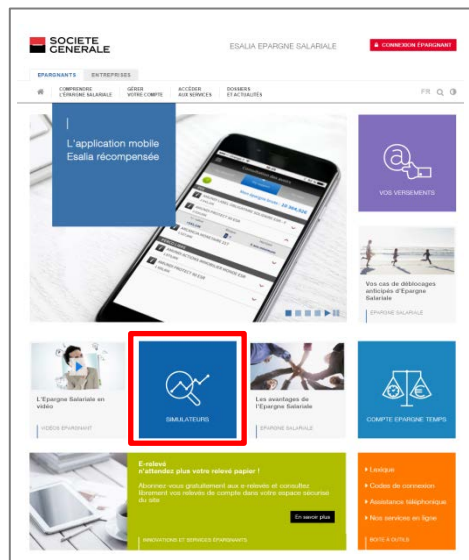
SOCIETE GENERALE

ESALIA EPARGNE SALARIALE

CONNEXION EPARGNANT

EPARGNANTS ENTREPRISES

COMPRENDRE L'EPARGNE SALARIALE

GÉRER VOTRE COMPTE

ACCÉDER AUX SERVICES

DOSSIERS ET ACTUALITÉS

FR

L'application mobile Esalia récompensée

VOS VERSEMENTS

Vos cas de déblocages anticipés d'Epargne Salariale

EPARGNE SALARIALE

L'Epargne Salariale en vidéo

VIDÉOS EPARGNANT

SIMULATEURS

Les avantages de l'Epargne Salariale

EPARGNE SALARIALE

COMPTE EPARGNE TEMPS

E-relevé n'attendez plus votre relevé papier !

Abonnez vous gratuitement aux e-relevés et consultez librement vos relevés de compte dans votre espace sécurisé du site

En savoir plus

INNOVATIONS ET SERVICES EPARGNANTS

Lexique

Codes de connexion

Assistance téléphonique

Nos services en ligne

BOITE À OUTILS